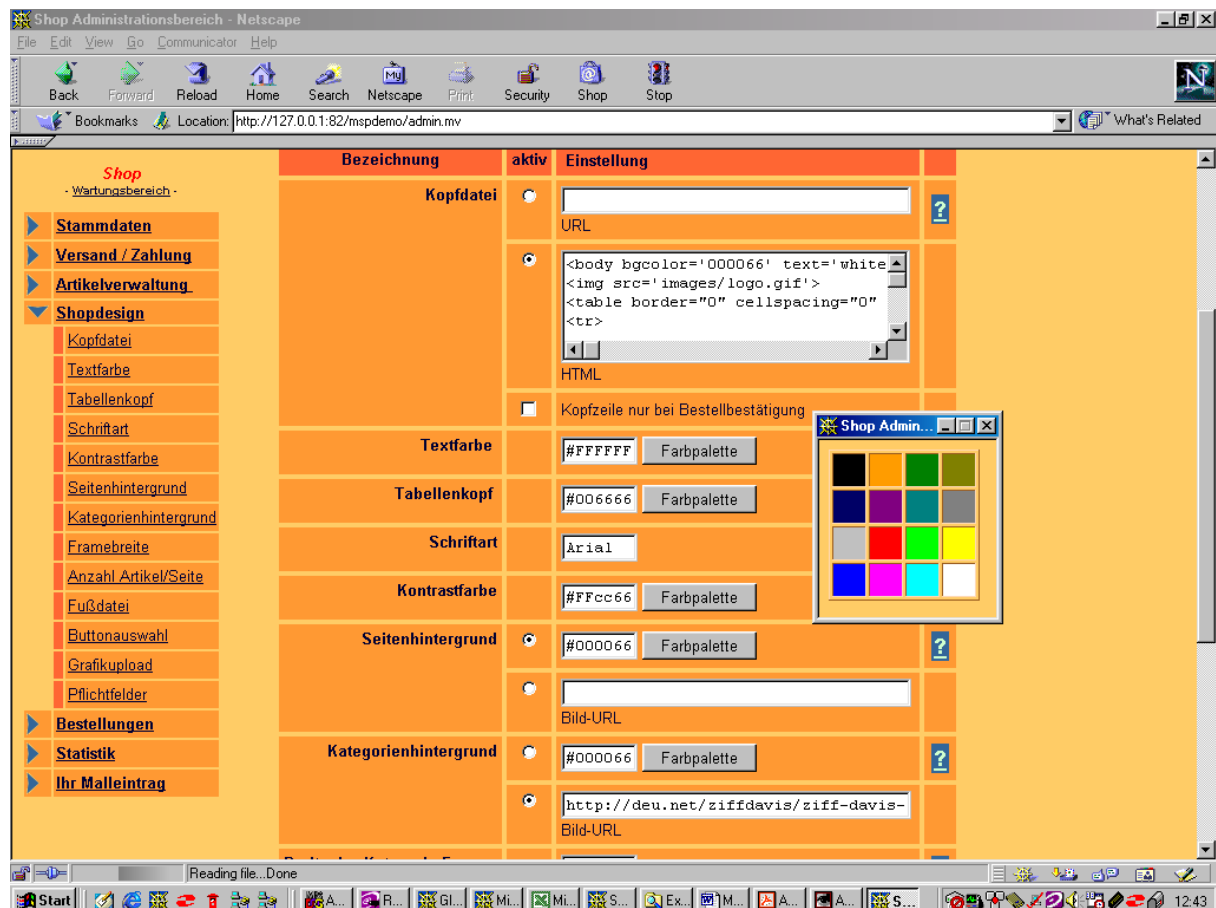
Shop Administrationsbereich - Netscape

File Edit View Go Communicator Help

Back Forward Reload Home Search Netscape Print Security Shop Stop

Bookmarks Location: http://127.0.0.1:82/mspdemo/admin.mv What's Related

Shop
- Wartungsbereich -

Stammdaten
Versand / Zahlung
Artikelverwaltung
Shopdesign
Kopfdatei
Textfarbe
Tabellenkopf
Schriftart
Kontrastfarbe
Seitenhintergrund
Kategorienhintergrund
Framebreite
Anzahl Artikel/Seite
Fußdatei
Buttonauswahl
Grafikupload
Pflichtfelder
Bestellungen
Statistik
Ihr Malleintrag

| Bezeichnung | aktiv | Einstellung |
|---|---|---|
| Kopfdatei | | URL |
| | | <body bgcolor='000066' text='white <img src='images/logo.gif'> <table border="0" cellspacing="0" <tr> HTML |
| | | Kopfzeile nur bei Bestellbestätigung |
| Textfarbe | | #FFFFFF Farbpalette |
| Tabellenkopf | | #006666 Farbpalette |
| Schriftart | | Arial |
| Kontrastfarbe | | #FFcc66 Farbpalette |
| Seitenhintergrund | | #000066 Farbpalette |
| | | Bild-URL |
| Kategorienhintergrund | | #000066 Farbpalette |
| | | http://deu.net/ziffdavis/ziff-davis- Bild-URL |

Shop Admin...

Reading file...Done

Start A... R... Gl... Mi... Mi... S... Ex... M... A... A... S... 12:43